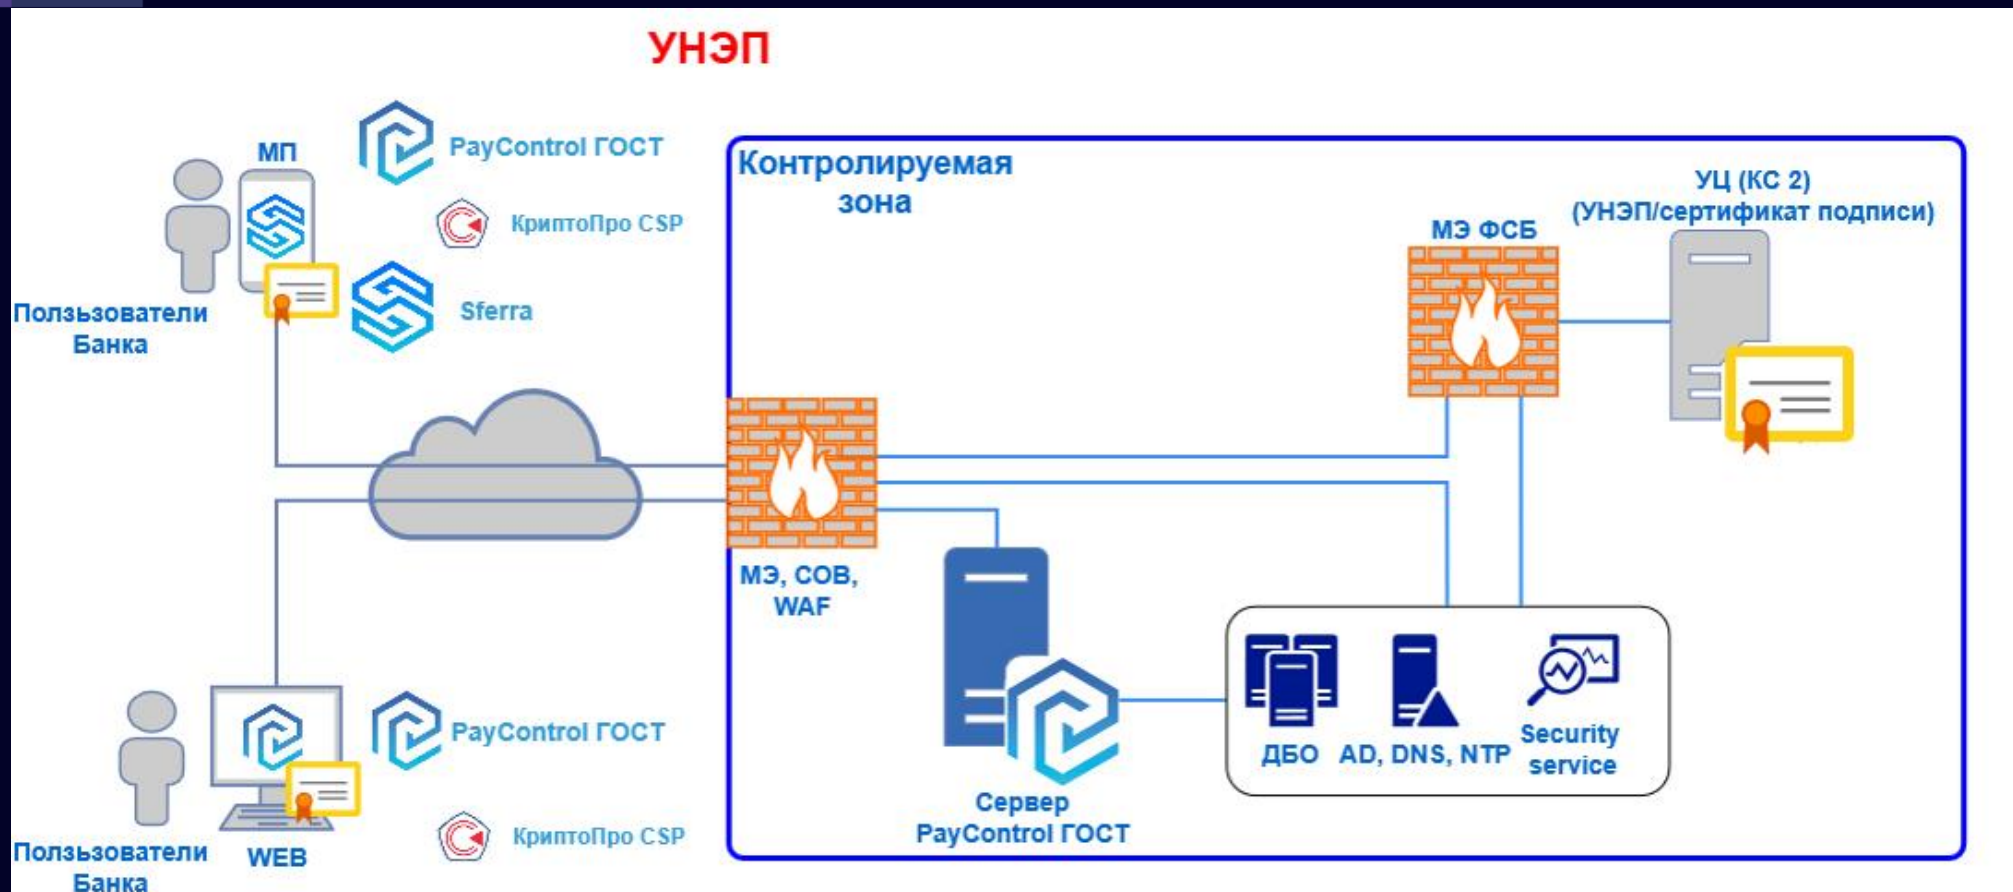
УНЭП

МП

PayControl ГОСТ

КриптоПро CSP

Sferra

Пользователи Банка

Контролируемая зона

МЭ ФСБ

УЦ (КС 2) (УНЭП/сертификат подписи)

МЭ, СОВ, WAF

ДБО

AD, DNS, NTP

Security service

Сервер PayControl ГОСТ

PayControl ГОСТ

КриптоПро CSP

Пользователи Банка

WEB